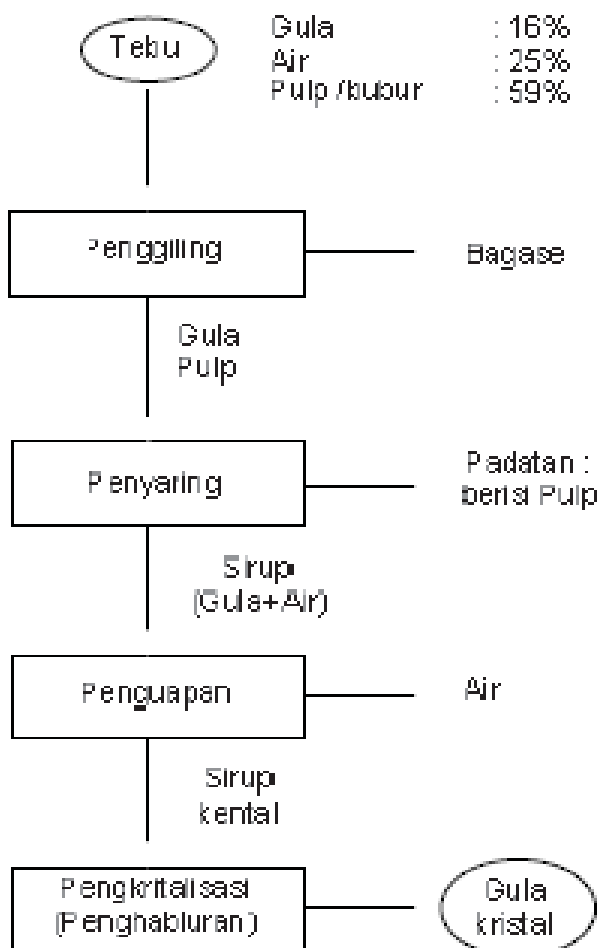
Tebu

Gula : 16%
Air : 25%
Pulp /bubur : 59%

Penggiling

Bagase

Gula
Pulp

Penyaring

Padatan : berisi Pulp

Sirup
(Gula+Air)

Penguapan

Air

Sirup
kental

Pengkritalisasi
(Penghabluran)

Gula
kristal